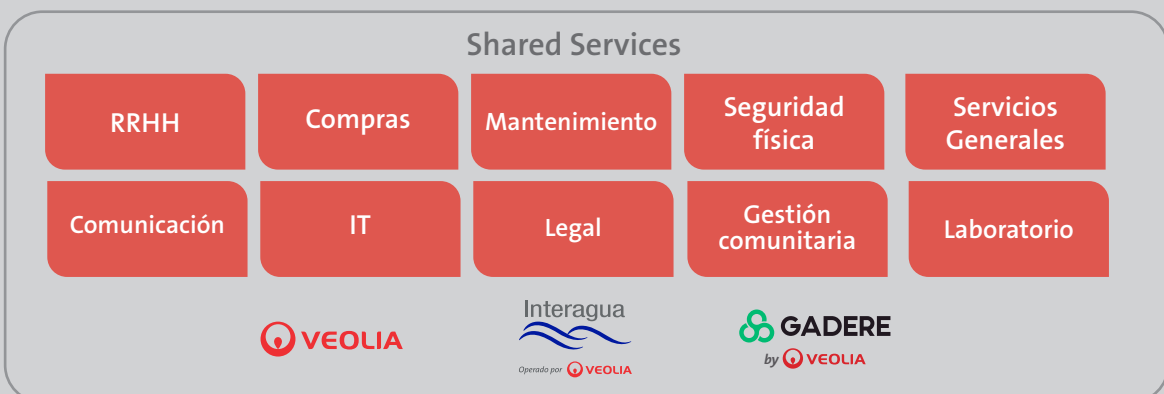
Shared Services

RRHH

Compras

Mantenimiento

Seguridad física

Servicios Generales

Comunicación

IT

Legal

Gestión comunitaria

Laboratorio

VEOLIA

Interagua

Operado por VEOLIA

GADERE

by VEOLIA